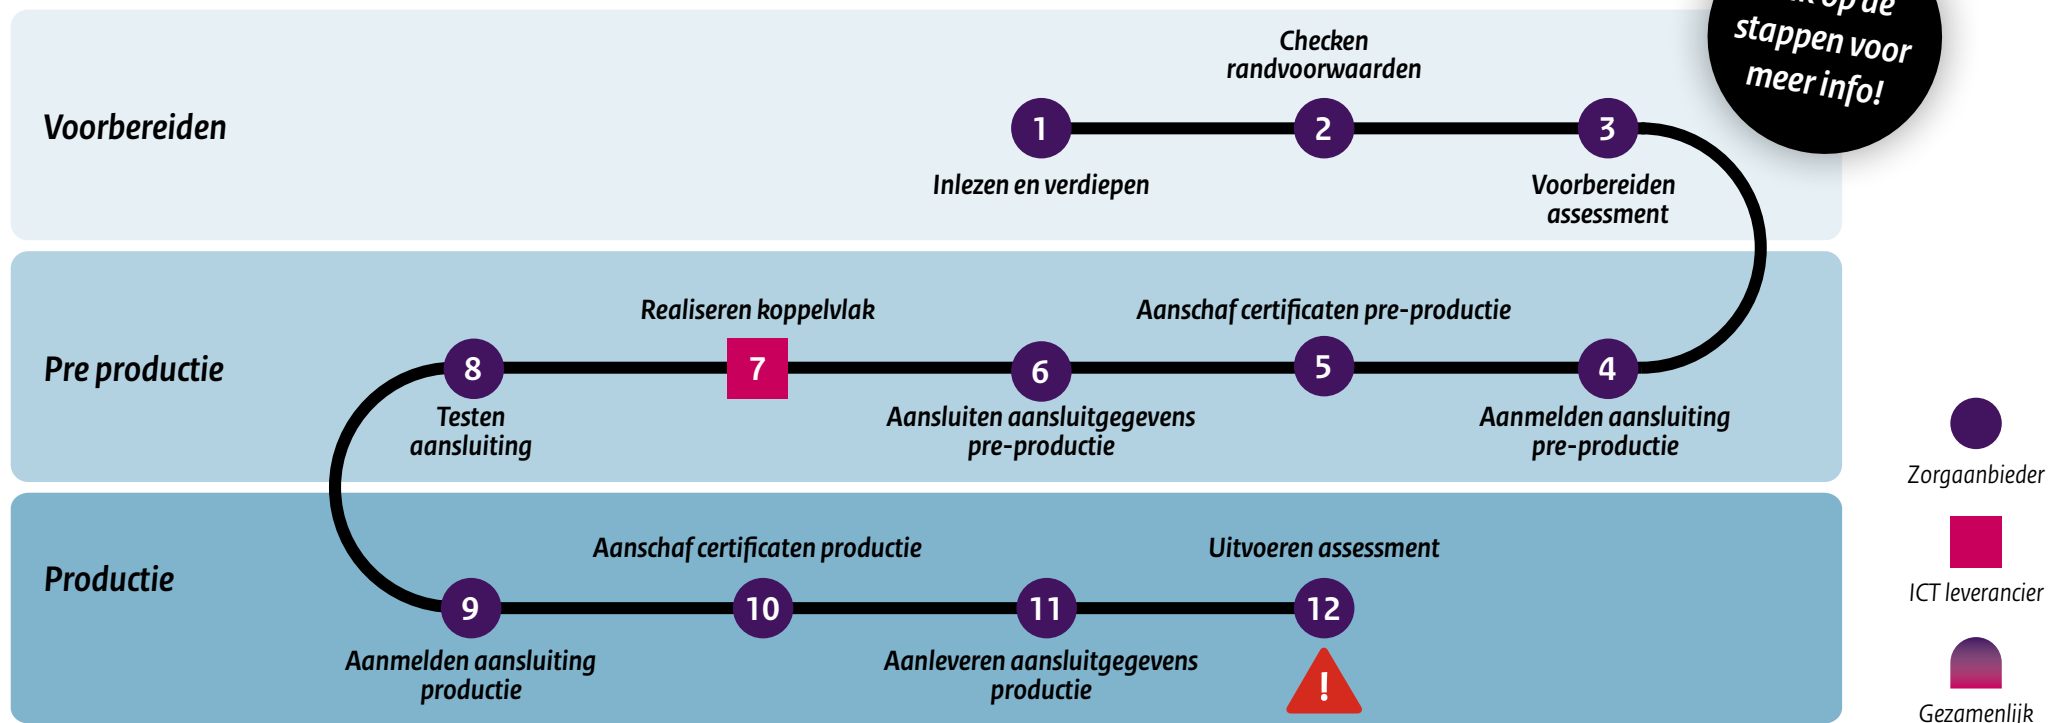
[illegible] op de stappen voor meer info!

Voorbereiden

Checken randvoorwaarden

1 2 3

Inlezen en verdiepen

Voorbereiden assessment

Pre productie

Realiseren koppelvlak

Aanschaf certificaten pre-productie

8 7 6 5 4

Testen aansluiting

Aansluiten aansluitgegevens pre-productie

Aanmelden aansluiting pre-productie

Productie

Aanschaf certificaten productie

Uitvoeren assessment

9 10 11 12

Aanmelden aansluiting productie

Aanleveren aansluitgegevens productie

!

Zorgaanbieder

ICT leverancier

Gezamenlijk